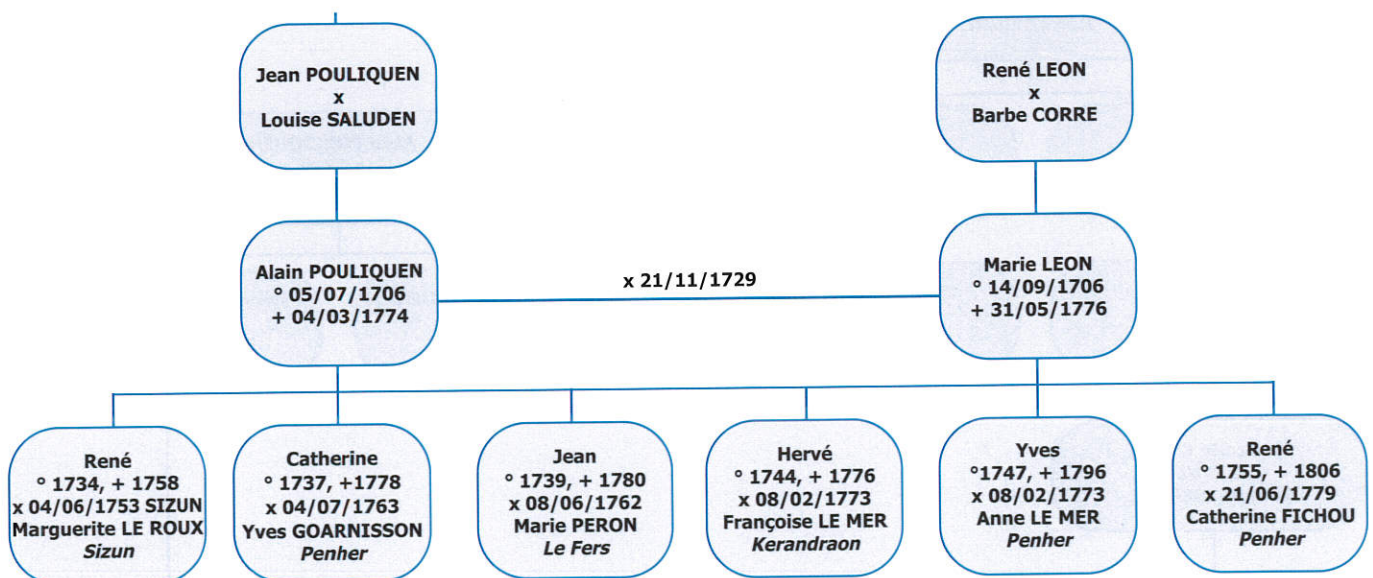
Jean POULIQUEN
x
Louise SALUDEN

René LEON
x
Barbe CORRE

Alain POULIQUEN
° 05/07/1706
+ 04/03/1774

x 21/11/1729

Marie LEON
° 14/09/1706
+ 31/05/1776

René
° 1734, + 1758
x 04/06/1753 SIZUN
Marguerite LE ROUX
*Sizun*

Catherine
° 1737, +1778
x 04/07/1763
Yves GOARNISSON
*Penher*

Jean
° 1739, + 1780
x 08/06/1762
Marie PERON
*Le Fers*

Hervé
° 1744, + 1776
x 08/02/1773
Françoise LE MER
*Kerandraon*

Yves
°1747, + 1796
x 08/02/1773
Anne LE MER
*Penher*

René
° 1755, + 1806
x 21/06/1779
Catherine FICHOU
*Penher*